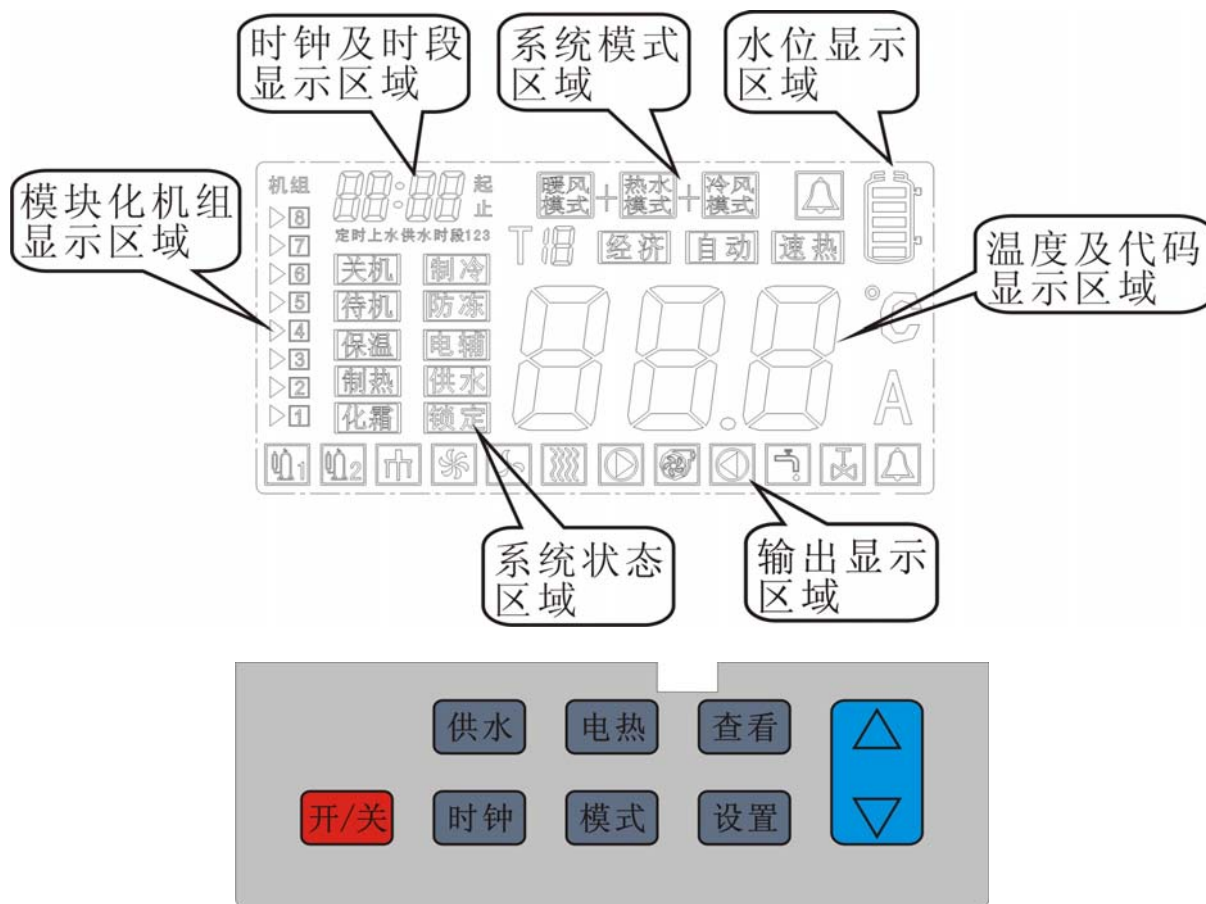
时钟及时段显示区域

系统模式区域

水位显示区域

模块化机组显示区域

机组
8
7
6
5
4
3
2
1

88:88
起
止
定时上水供水时段123

暖风模式 + 热水模式 + 冷风模式

T18

经济
自动
速热

温度及代码显示区域

关机
制冷
待机
防冻
保温
电辅
制热
供水
化霜
锁定

888
°C
A

1
2

系统状态区域

输出显示区域

供水
电热
查看
开/关
时钟
模式
设置